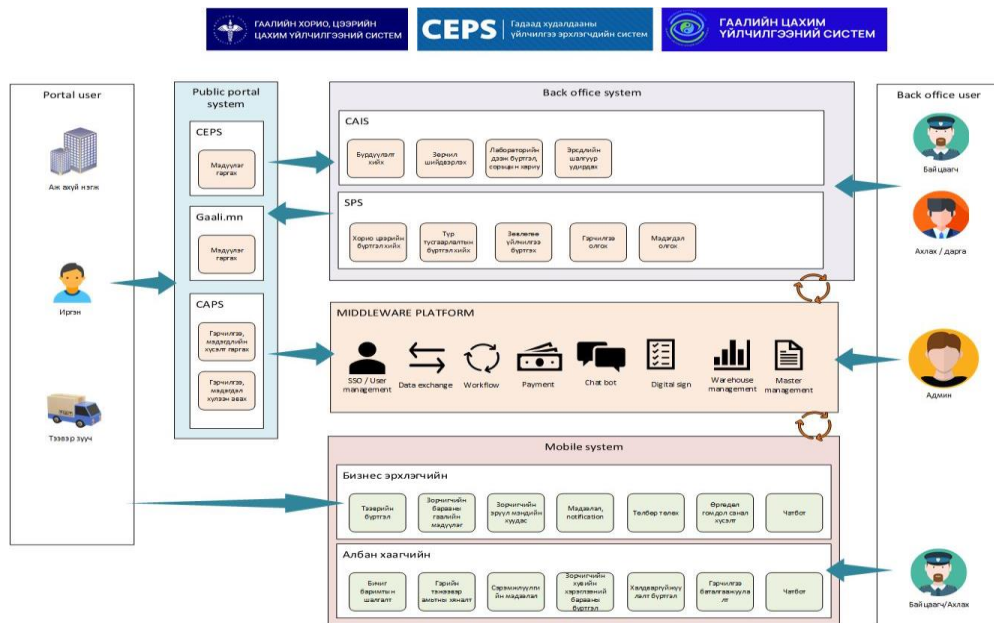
ГААЛИЙН ХОРИО, ЦЭЭРИЙН ЦАХИМ ҮЙЛЧИЛГЭЭНИЙ СИСТЕМ

CEPS Гадаад худалдааны үйлчилгээ эрхлэгчдийн систем

ГААЛИЙН ЦАХИМ ҮЙЛЧИЛГЭЭНИЙ СИСТЕМ

Portal user

Аж ахуй нэгж

Иргэн

Тээвэр зууч

Public portal system

CEPS

Мэдүүлэг гаргах

Gaali.mn

Мэдүүлэг гаргах

CAPS

Гарчилгаа, мэдэгдлийн хүсэлт гаргах

Гарчилгаа, мэдэгдэл хүлээн авах

Back office system

CAIS

Бүрдүүлэлт хийх

Зөрчил шийдвэрлэх

Лабораторийн дээж бүртгэл, сорьцын хариу

Эрсдэлийн шалгуур удирдах

SPS

Хорио цээрийн бүртгэл хийх

Түр түгээмэлтийн бүртгэл хийх

Зөвлөгөө үйлчилгээ бүртгэх

Гарчилгаа олгох

Мэдэгдэл олгох

Back office user

Байцаагч

Ахлах / дарга

MIDDLEWARE PLATFORM

SSO / User management

Data exchange

Workflow

Payment

Chat bot

Digital sign

Warehouse management

Master management

Админ

Mobile system

Бизнес эрхлэгчийн

Тээврийн бүртгэл

Зорчигчийн барааны гаалийн мэдүүлэг

Зорчигчийн эрүүл мэндийн хуудас

Мэдээлэл, notification

Төлбөр төлөх

Өргөдөл гомдол санал хүсэлт

Чатбот

Албан хаагчийн

Бичиг баримтын шалгалт

Гаалийн тээвэрийн хяналт

Сэрэмжлүүлгийн мэдээлэл

Зорчигчийн хувийн хэрэглээний барааны бүртгэл

Хэлдвэрлүүлэлт бүртгэл

Гарчилгаа баталгаажуулалт

Чатбот

Байцаагч/Ахлах